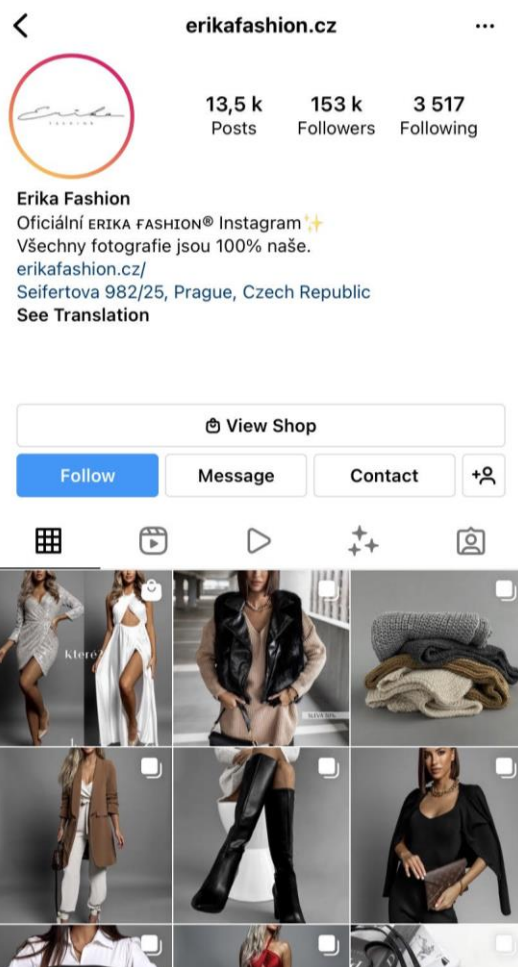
erikafashion.cz

Erika FASHION

13,5 k
Posts

153 k
Followers

3 517
Following

Erika Fashion
Oficiální ERIKA FASHION® Instagram✨
Všechny fotografie jsou 100% naše.
erikafashion.cz/
Seifertova 982/25, Prague, Czech Republic
See Translation

View Shop

Follow

Message

Contact

Která